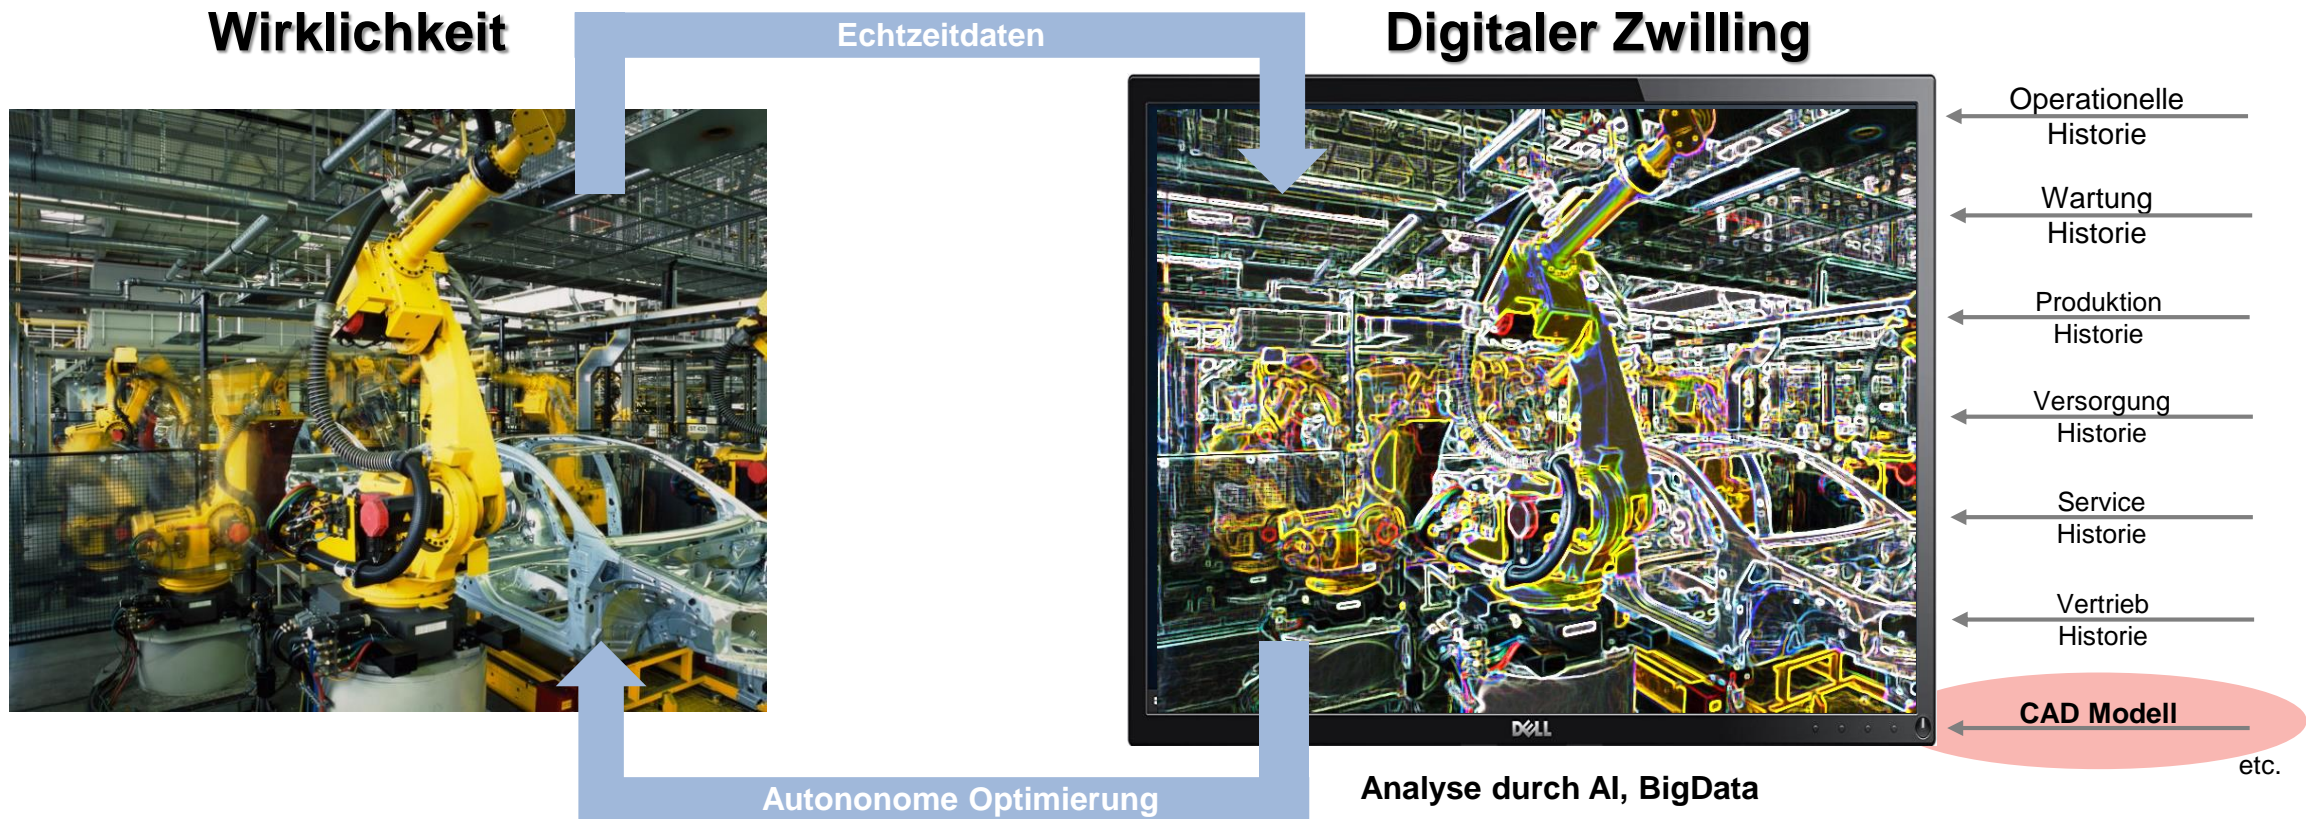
Wirklichkeit

Echtzeitdaten

Digitaler Zwilling

Operationelle Historie

Wartung Historie

Produktion Historie

Versorgung Historie

Service Historie

Vertrieb Historie

CAD Modell

etc.

DELL

Autononome Optimierung

Analyse durch AI, BigData